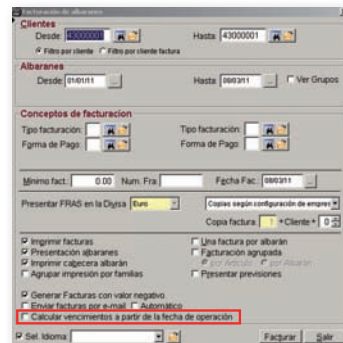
Facturación de albaranes

Clientes
Desde: 00000001 Hasta: 43000001
Filtro por cliente Filtro por cliente factura

Albaranes
Desde: 01/01/11 Hasta: 08/03/11 Ver Grupos

Conceptos de facturacion
Tipo facturación: Tipo facturación:
Forma de Pago: Forma de Pago:

Mínimo fact.: 0.00 Num. Fra: Fecha Fac: 08/03/11

Presentar FRAS en la Divisa Euro Copias según configuración de empresa
Copia factura: 1 +Cliente + 0

Imprimir facturas
Presentación albaranes
Imprimir cabecera albarán
Agrupar impresión por familias
Una factura por albarán
Facturación agrupada
por Artículo por Albarán
Presentar previsiones

Generar Facturas con valor negativo
Enviar facturas por e-mail Automático
Calcular vencimientos a partir de la fecha de operación

Sel. Idioma Facturar Salir